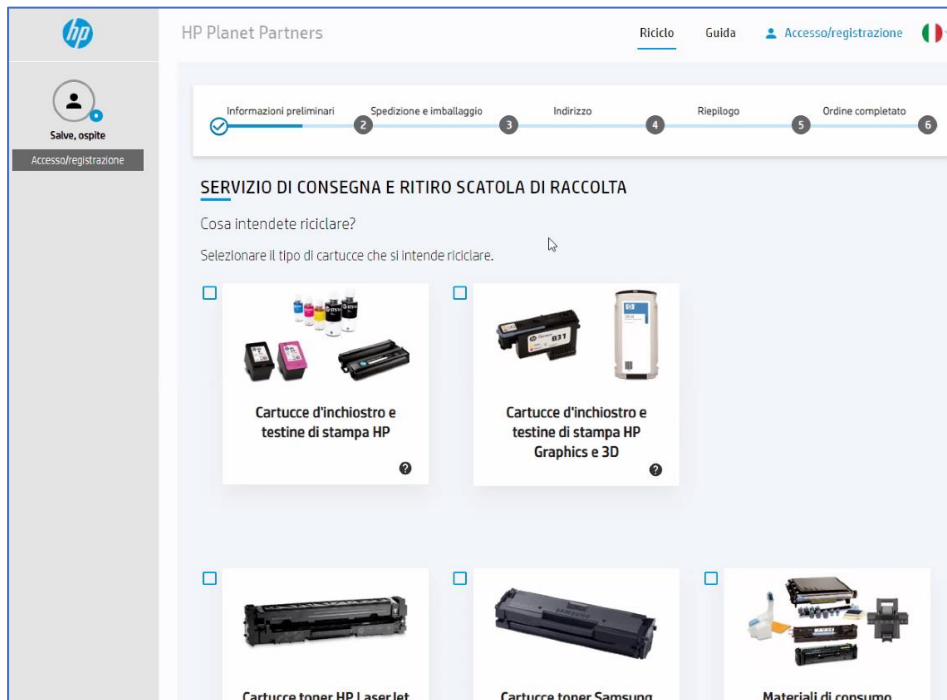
hp

Salve, ospite

Accesso/registrazione

HP Planet Partners

Riciclo Guida Accesso/registrazione

Informazioni preliminari Spedizione e imballaggio 2 Indirizzo 3 Riepilogo 4 Ordine completato 5 6

SERVIZIO DI CONSEGNA E RITIRO SCATOLA DI RACCOLTA

Cosa intendete riciclare?

Selezionare il tipo di cartucce che si intende riciclare.

Cartucce d'inchiostro e testine di stampa HP

?

Cartucce d'inchiostro e testine di stampa HP Graphics e 3D

?

Cartucce toner HP LaserJet

Cartucce toner Samsung

Materiali di consumo